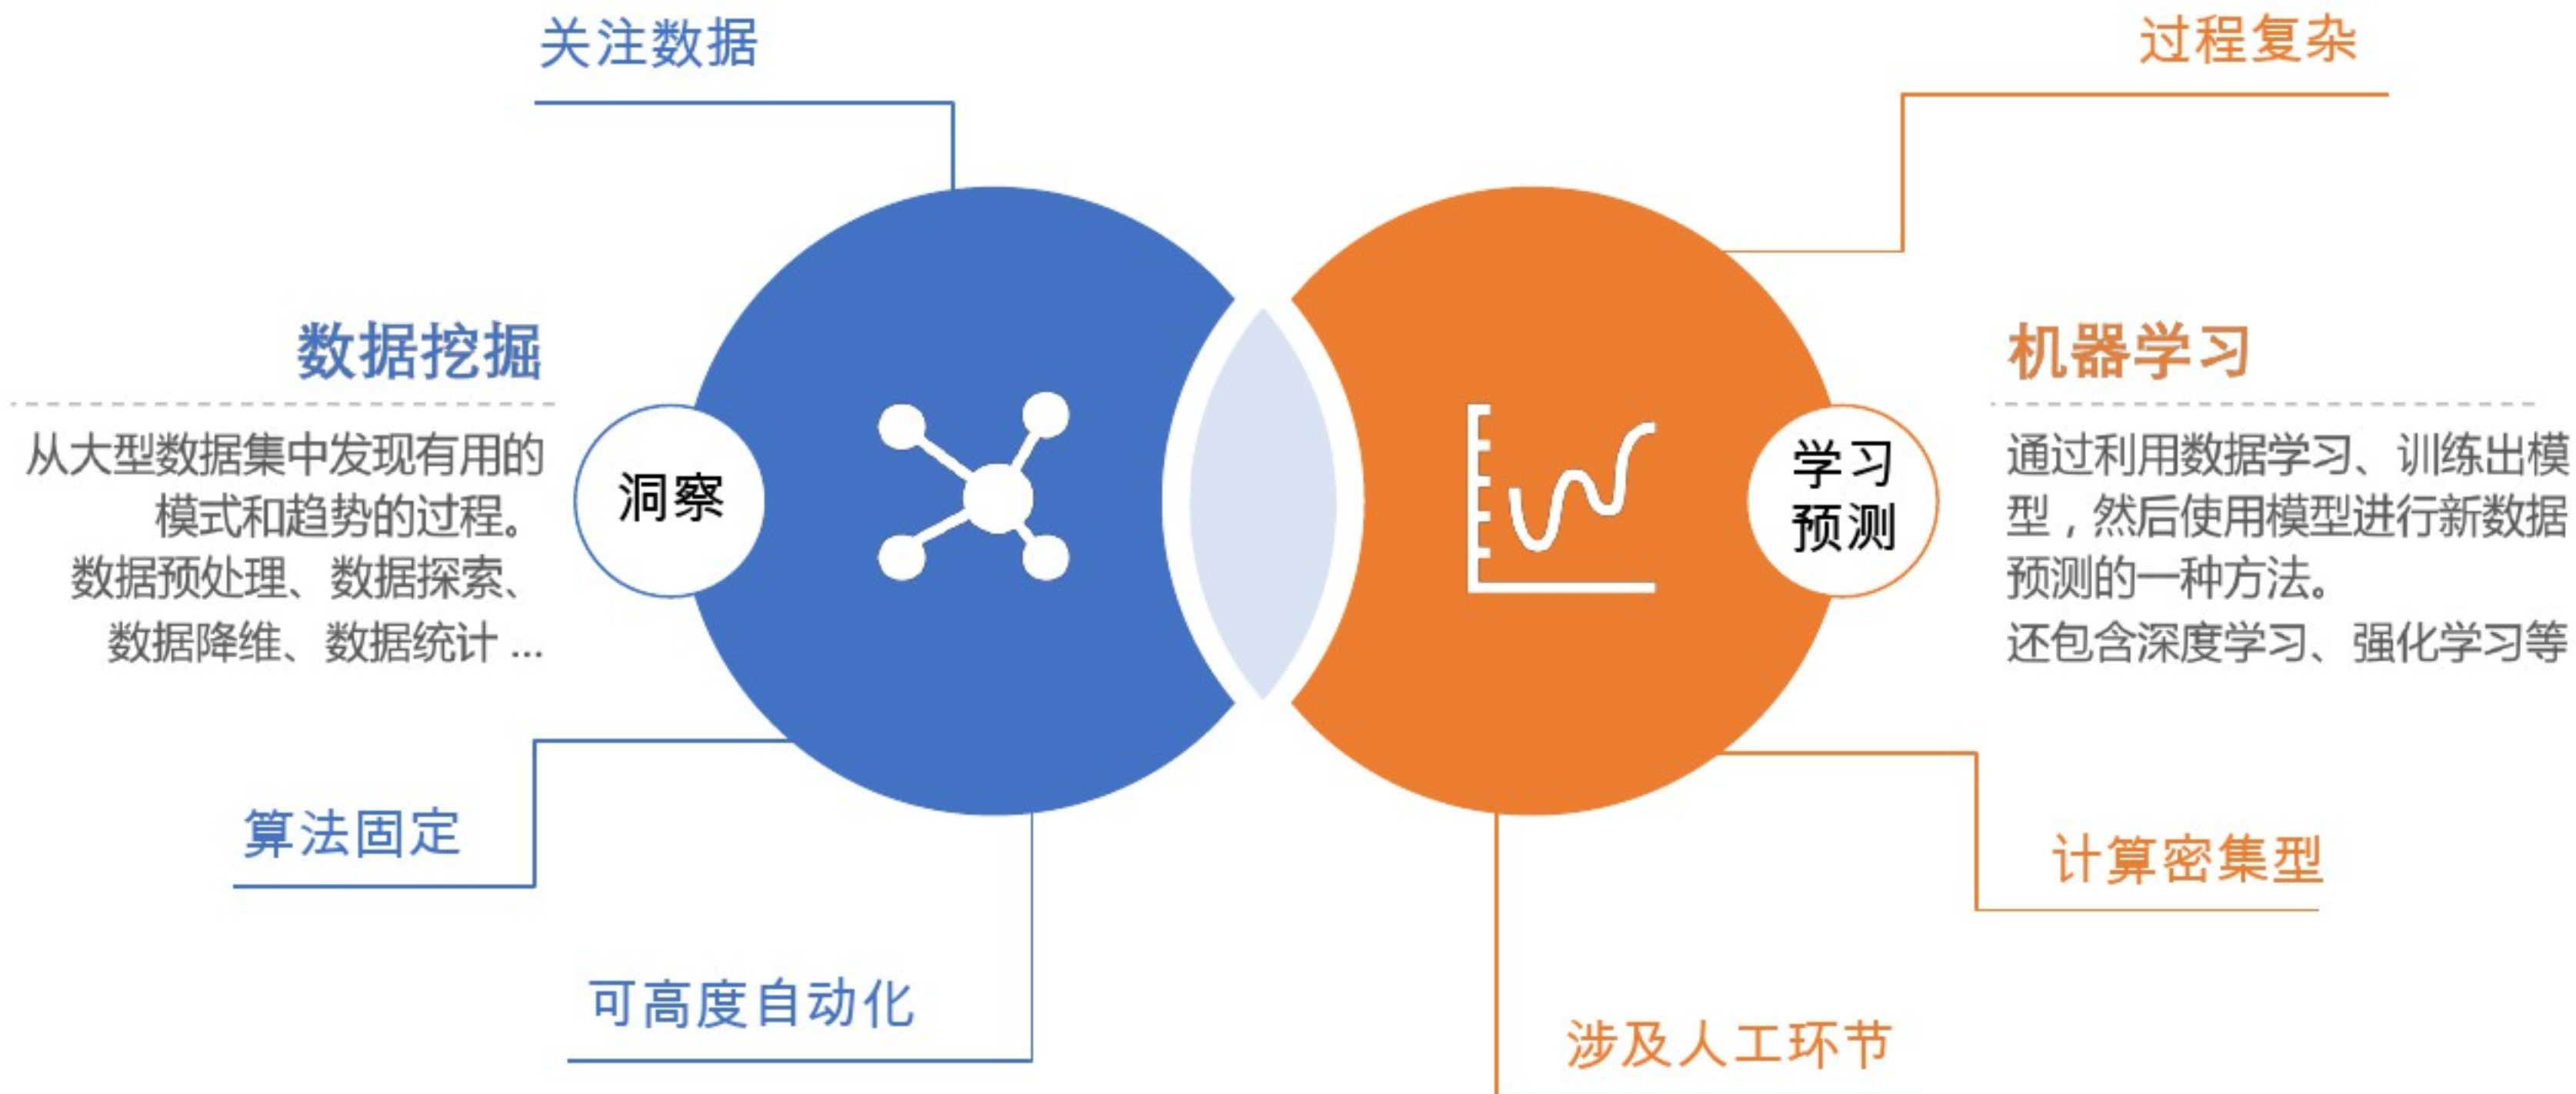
关注数据

过程复杂

数据挖掘

从大型数据集中发现有用的模式和趋势的过程。
数据预处理、数据探索、数据降维、数据统计 ...

洞察

学习
预测

机器学习

通过利用数据学习、训练出模型，然后使用模型进行新数据预测的一种方法。
还包含深度学习、强化学习等

算法固定

计算密集型

可高度自动化

涉及人工环节